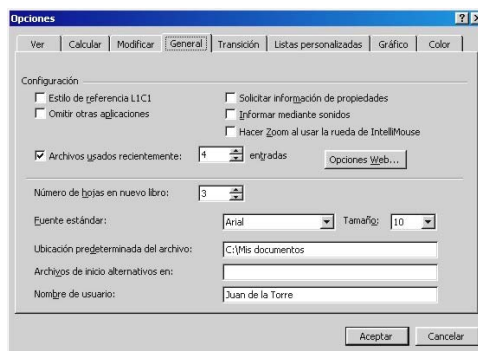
Opciones

Ver | Calcular | Modificar | General | Transición | Listas personalizadas | Gráfico | Color

Configuración

Estilo de referencia L1C1

Omitir otras aplicaciones

Solicitar información de propiedades

Informar mediante sonidos

Hacer Zoom al usar la rueda de IntelliMouse

Archivos usados recientemente: 4 entradas

Opciones Web...

Número de hojas en nuevo libro: 3

Fuente estándar: Arial

Tamaño: 10

Ubicación predeterminada del archivo: C:\Mis documentos

Archivos de inicio alternativos en:

Nombre de usuario: Juan de la Torre

Aceptar

Cancelar